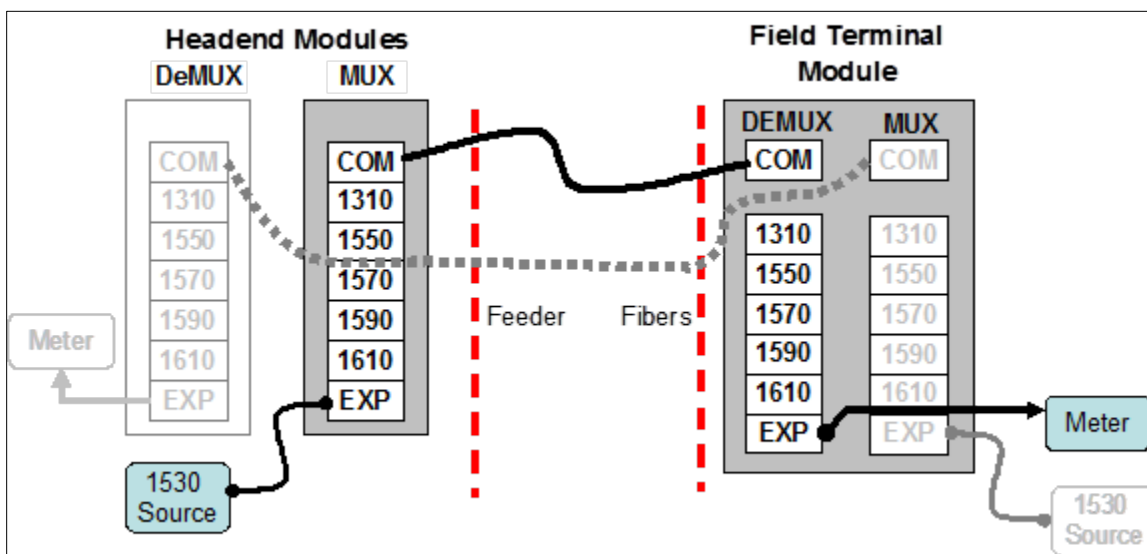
Headend Modules

DeMUX

COM
1310
1550
1570
1590
1610
EXP

Meter

MUX

COM
1310
1550
1570
1590
1610
EXP

1530 Source

Feeder Fibers

Field Terminal Module

DEMUX

COM
1310
1550
1570
1590
1610
EXP

MUX

COM
1310
1550
1570
1590
1610
EXP

Meter

1530 Source